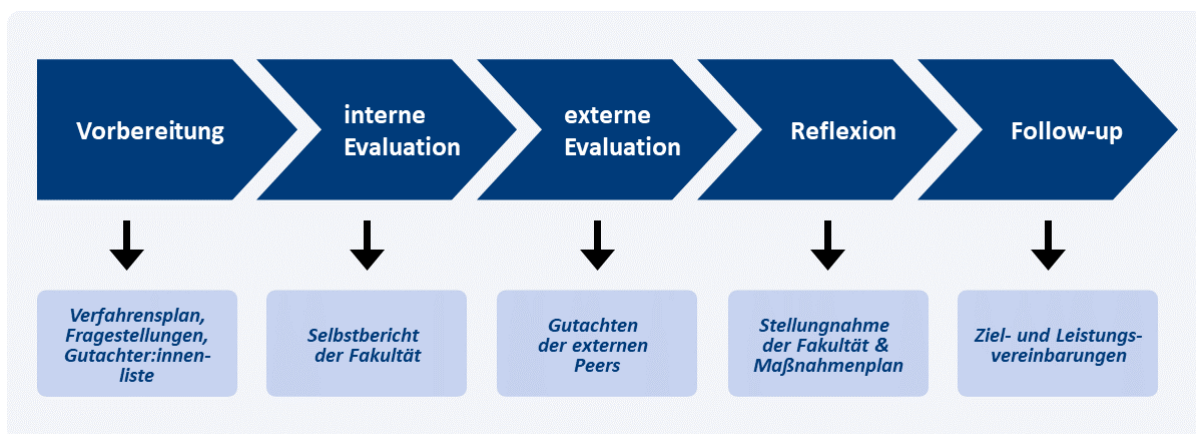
Vorbereitung

interne Evaluation

externe Evaluation

Reflexion

Follow-up

Verfahrensplan, Fragestellungen, Gutachter:innenliste

Selbstbericht der Fakultät

Gutachten der externen Peers

Stellungnahme der Fakultät & Maßnahmenplan

Ziel- und Leistungsvereinbarungen